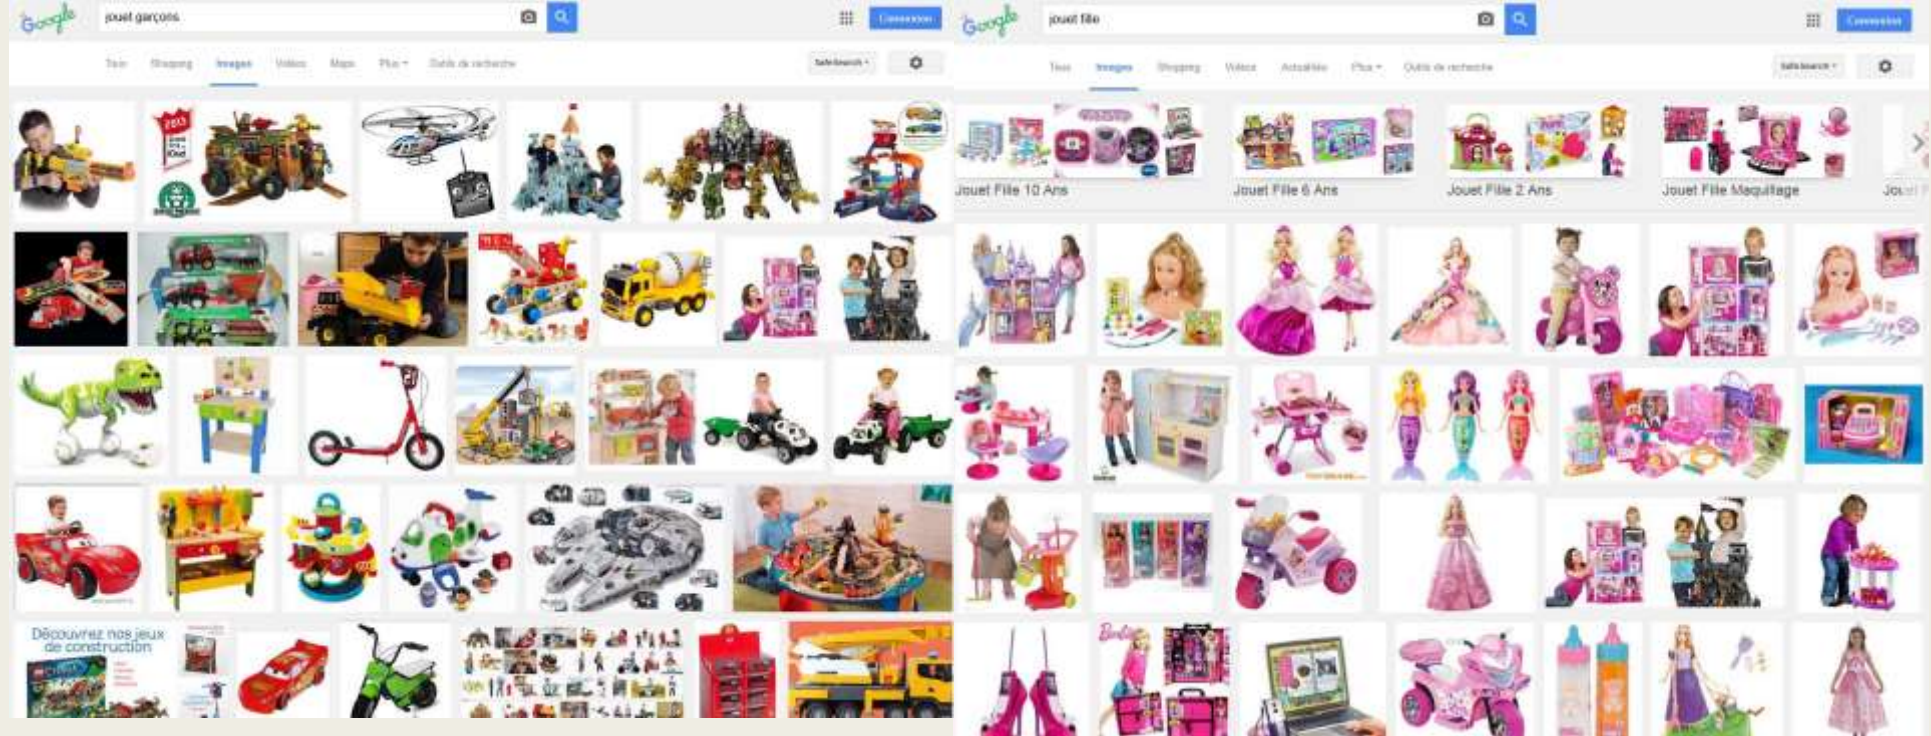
Google jouet garçons Connexion

Tous Shopping Images Vidéos Maps Plus Outils de recherche SafeSearch

Découvrez nos jeux de construction

Google jouet fille Connexion

Tous Images Shopping Vidéos Actualités Plus Outils de recherche SafeSearch

Jouet Fille 10 Ans Jouet Fille 6 Ans Jouet Fille 2 Ans Jouet Fille Maquillage Jou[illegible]

Barbie